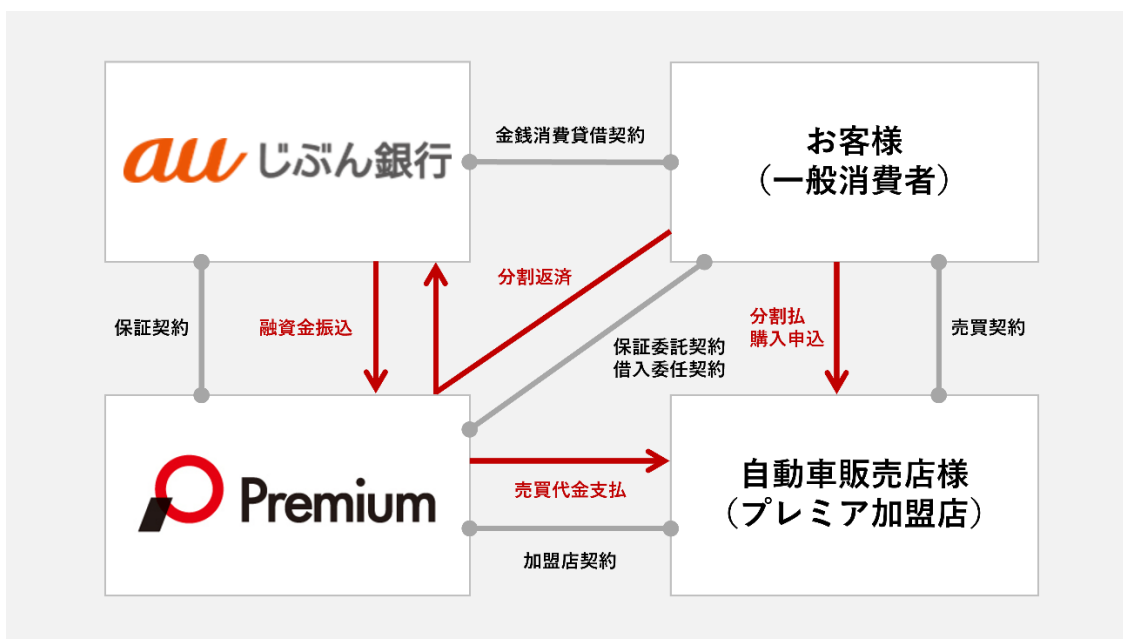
au じぶん銀行

金銭消費貸借契約

お客様
（一般消費者）

分割返済

保証契約

融資金振込

保証委託契約
借入委任契約

分割払
購入申込

売買契約

Premium

売買代金支払

自動車販売店様
（プレミア加盟店）

加盟店契約